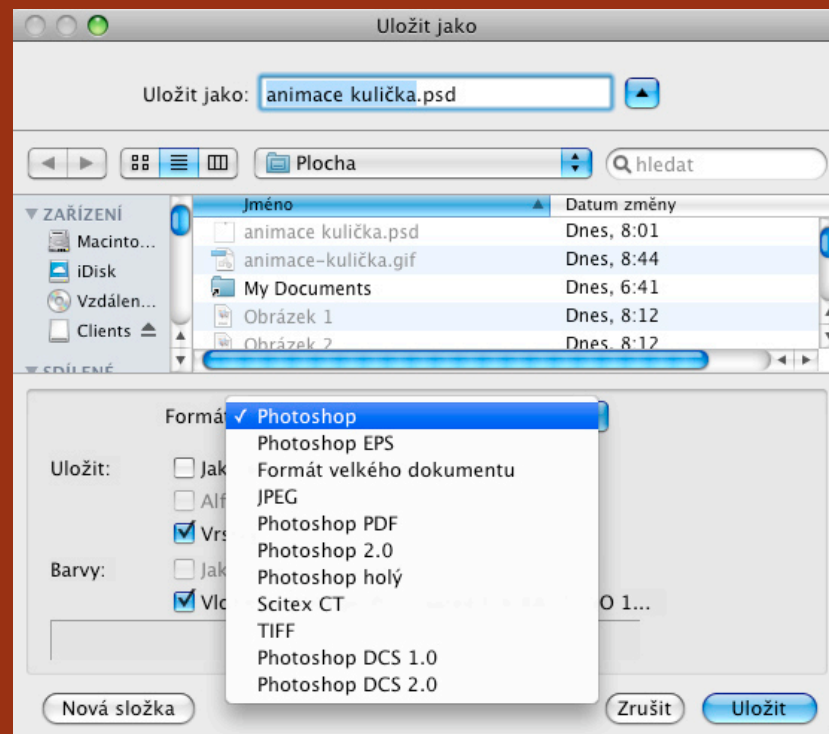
Uložit jako

Uložit jako: animace kulička.psd

Plocha

hledat

ZAŘÍZENÍ
Macinto...
iDisk
Vzdálen...
Clients
SDÍLENÉ

| Jméno | Datum změny |
|---|---|
| animace kulička.psd | Dnes, 8:01 |
| animace-kulička.gif | Dnes, 8:44 |
| My Documents | Dnes, 6:41 |
| Obrázek 1 | Dnes, 8:12 |
| Obrázek 2 | Dnes, 8:12 |

Formát
Uložit:
Jak
Alf
Vrs
Barvy:
Jak
Vlo
O 1...

✓ Photoshop
Photoshop EPS
Formát velkého dokumentu
JPEG
Photoshop PDF
Photoshop 2.0
Photoshop holý
Scitex CT
TIFF
Photoshop DCS 1.0
Photoshop DCS 2.0

Nová složka
Zrušit
Uložit